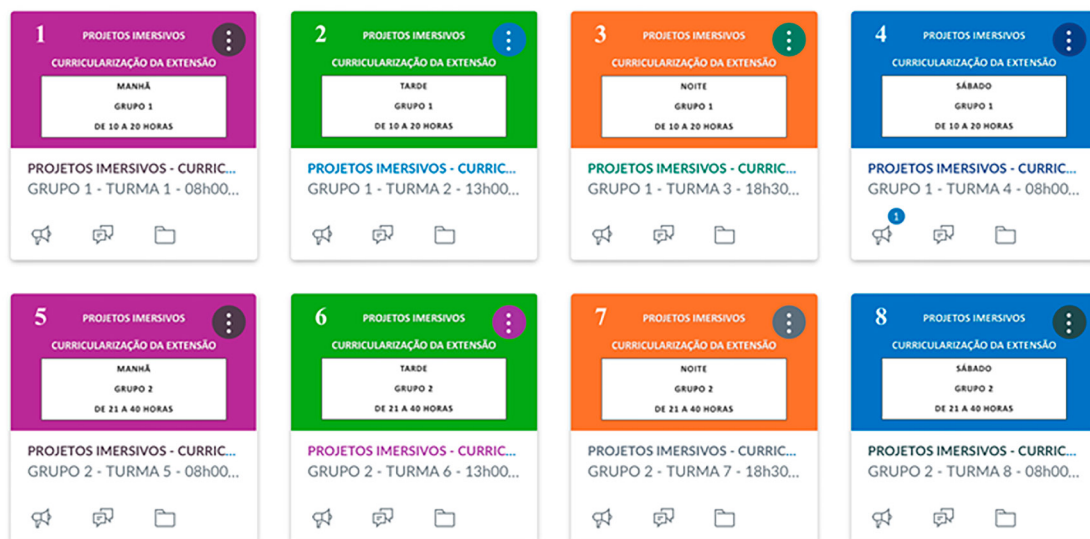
1
PROJETOS IMERSIVOS
CURRICULARIZAÇÃO DA EXTENSÃO
MANHÃ
GRUPO 1
DE 10 A 20 HORAS
PROJETOS IMERSIVOS - CURRIC...
GRUPO 1 - TURMA 1 - 08h00...

2
PROJETOS IMERSIVOS
CURRICULARIZAÇÃO DA EXTENSÃO
TARDE
GRUPO 1
DE 10 A 20 HORAS
PROJETOS IMERSIVOS - CURRIC...
GRUPO 1 - TURMA 2 - 13h00...

3
PROJETOS IMERSIVOS
CURRICULARIZAÇÃO DA EXTENSÃO
NOITE
GRUPO 1
DE 10 A 20 HORAS
PROJETOS IMERSIVOS - CURRIC...
GRUPO 1 - TURMA 3 - 18h30...

4
PROJETOS IMERSIVOS
CURRICULARIZAÇÃO DA EXTENSÃO
SÁBADO
GRUPO 1
DE 10 A 20 HORAS
PROJETOS IMERSIVOS - CURRIC...
GRUPO 1 - TURMA 4 - 08h00...
1

5
PROJETOS IMERSIVOS
CURRICULARIZAÇÃO DA EXTENSÃO
MANHÃ
GRUPO 2
DE 21 A 40 HORAS
PROJETOS IMERSIVOS - CURRIC...
GRUPO 2 - TURMA 5 - 08h00...

6
PROJETOS IMERSIVOS
CURRICULARIZAÇÃO DA EXTENSÃO
TARDE
GRUPO 2
DE 21 A 40 HORAS
PROJETOS IMERSIVOS - CURRIC...
GRUPO 2 - TURMA 6 - 13h00...

7
PROJETOS IMERSIVOS
CURRICULARIZAÇÃO DA EXTENSÃO
NOITE
GRUPO 2
DE 21 A 40 HORAS
PROJETOS IMERSIVOS - CURRIC...
GRUPO 2 - TURMA 7 - 18h30...

8
PROJETOS IMERSIVOS
CURRICULARIZAÇÃO DA EXTENSÃO
SÁBADO
GRUPO 2
DE 21 A 40 HORAS
PROJETOS IMERSIVOS - CURRIC...
GRUPO 2 - TURMA 8 - 08h00...